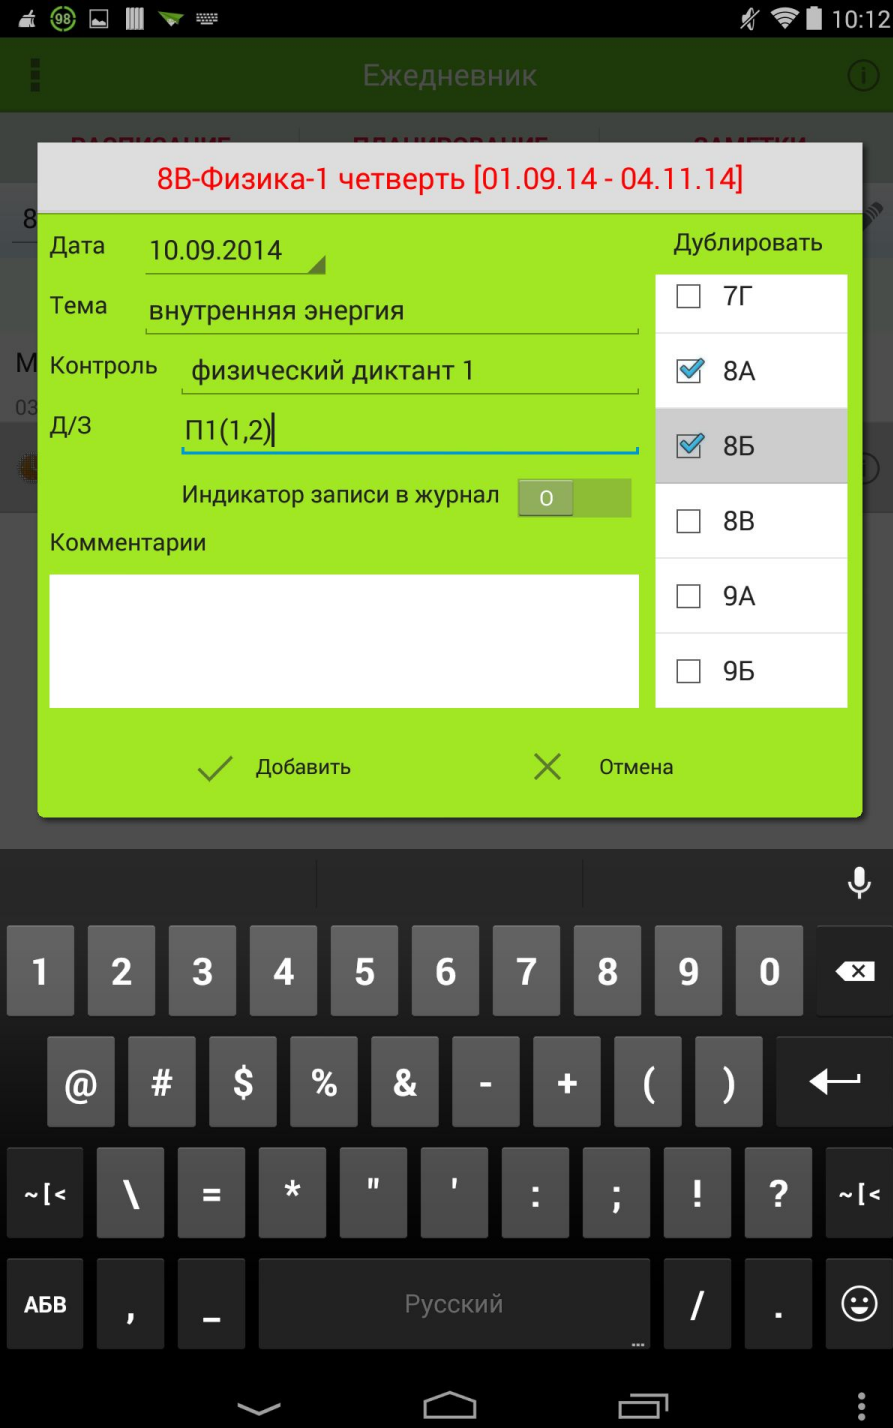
98 10:12

Ежедневник

8В-Физика-1 четверть [01.09.14 - 04.11.14]

Дата 10.09.2014

Тема внутренняя энергия

Контроль физический диктант 1

Д/З П1(1,2)

Индикатор записи в журнал O

Комментарии

Дублировать

7Г
8А
8Б
8В
9А
9Б

Добавить

Отмена

1 2 3 4 5 6 7 8 9 0

@ # $ % & - + ( )

~[< \ = * " ' : ; ! ? ~[<

АБВ , _ Русский / .